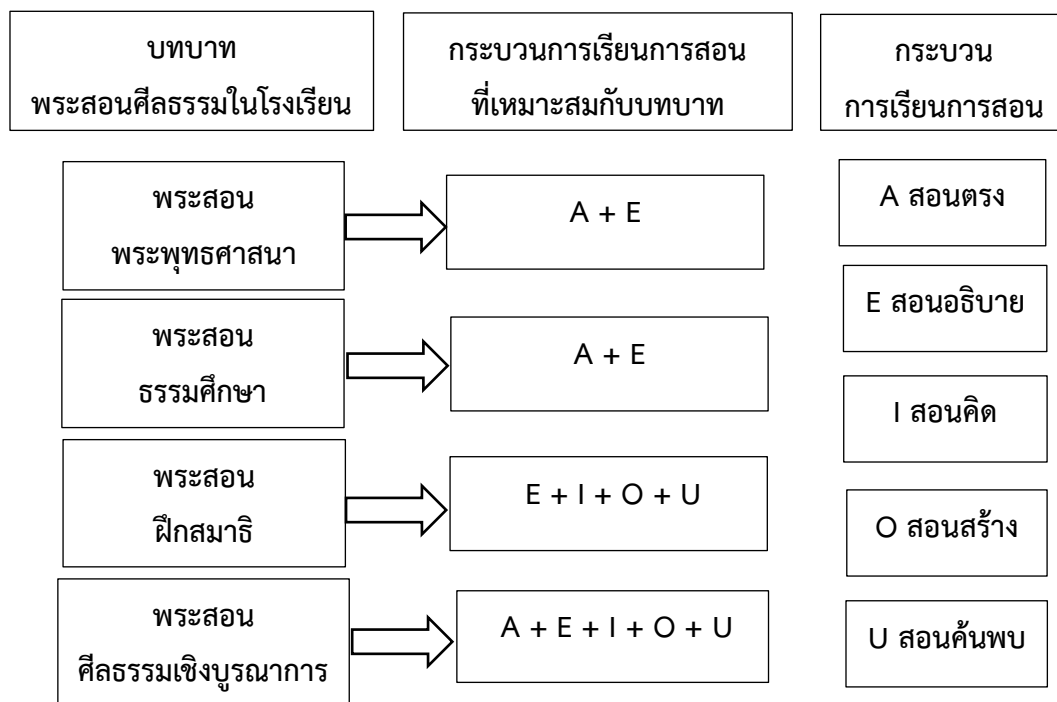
บทบาท
พระสอนศีลธรรมในโรงเรียน

กระบวนการเรียนการสอน
ที่เหมาะสมกับบทบาท

กระบวน
การเรียนการสอน

พระสอน
พระพุทธศาสนา

A + E

พระสอน
ธรรมศึกษา

A + E

พระสอน
ฝึกสมาธิ

E + I + O + U

พระสอน
ศีลธรรมเชิงบูรณาการ

A + E + I + O + U

A สอนตรง

E สอนอธิบาย

I สอนคิด

O สอนสร้าง

U สอนค้นพบ